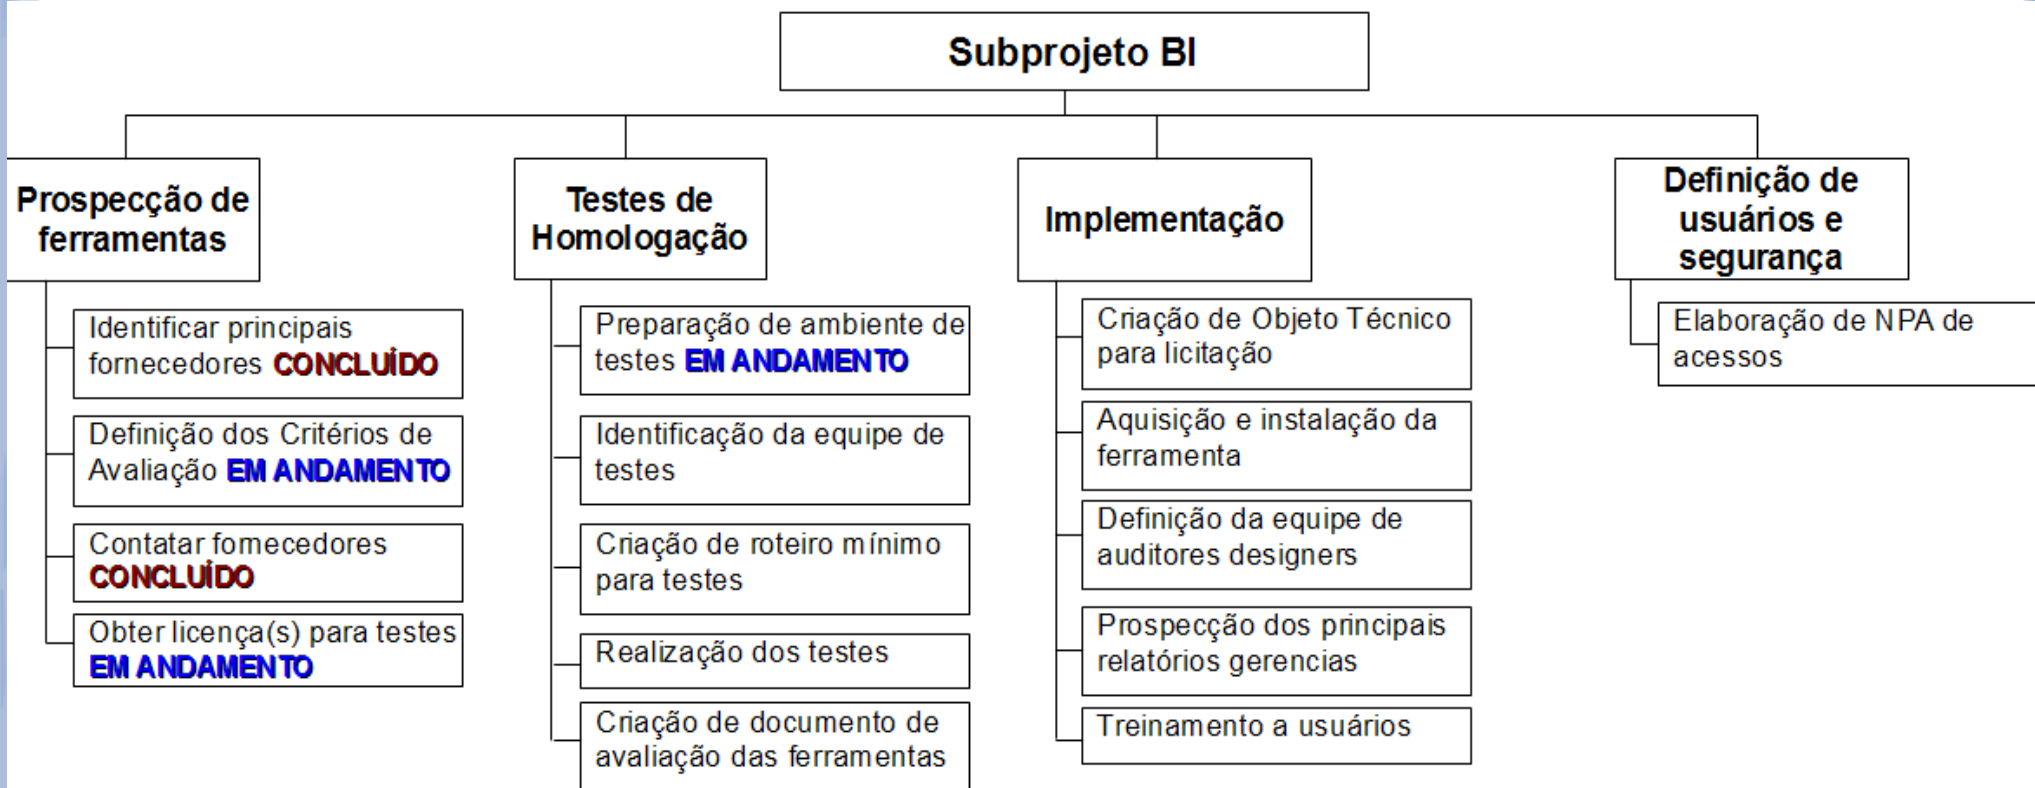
Subprojeto BI

Prospecção de ferramentas

Identificar principais fornecedores CONCLUÍDO

Definição dos Critérios de Avaliação EM ANDAMENTO

Contatar fornecedores CONCLUÍDO

Obter licença(s) para testes EM ANDAMENTO

Testes de Homologação

Preparação de ambiente de testes EM ANDAMENTO

Identificação da equipe de testes

Criação de roteiro mínimo para testes

Realização dos testes

Criação de documento de avaliação das ferramentas

Implementação

Criação de Objeto Técnico para licitação

Aquisição e instalação da ferramenta

Definição da equipe de auditores designers

Prospecção dos principais relatórios gerencias

Treinamento a usuários

Definição de usuários e segurança

Elaboração de NPA de acessos